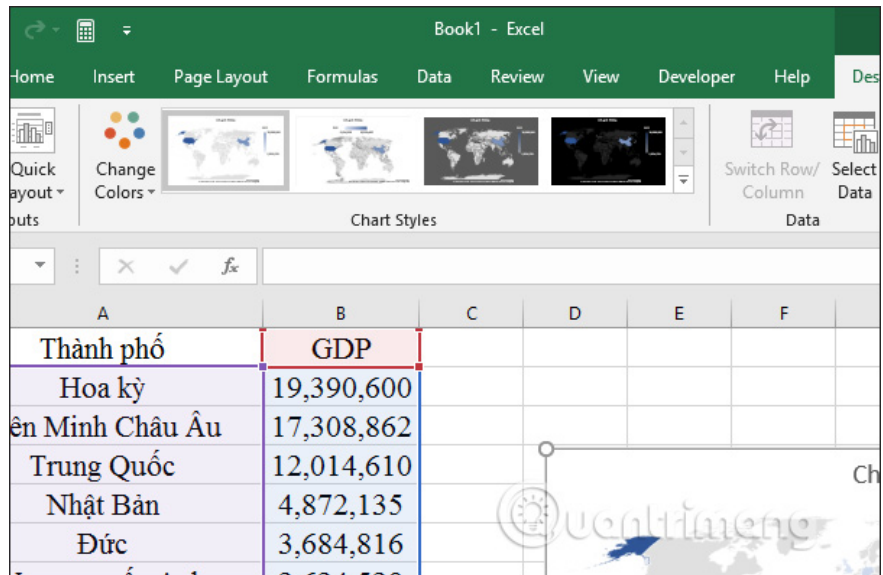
Book1 - Excel

Home Insert Page Layout Formulas Data Review View Developer Help Des

Quick Layout

Change Colors

Chart Styles

Switch Row/ Column

Select Data

Data

outs

$f_x$

| A | B | C | D | E | F |
|---|---|---|---|---|---|
| Thành phố | GDP | | | | |
| Hoa kỳ | 19,390,600 | | | | |
| ên Minh Châu Âu | 17,308,862 | | | | |
| Trung Quốc | 12,014,610 | | | | |
| Nhật Bản | 4,872,135 | | | | |
| Đức | 3,684,816 | | | | |

Ch

Quantrimang